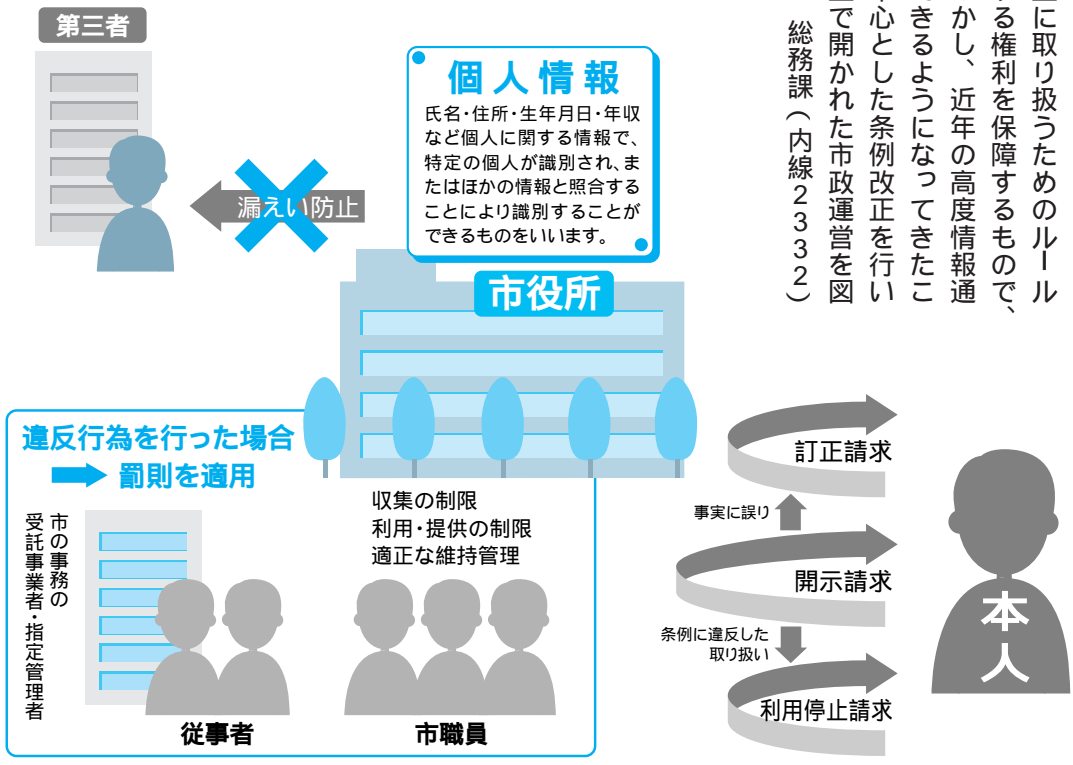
第三者

漏えい防止

個人情報
氏名・住所・生年月日・年収など個人に関する情報で、特定の個人が識別され、またはほかの情報と照合することにより識別することができるものをいいます。

市役所

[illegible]に取り扱うためのルール
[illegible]る権利を保障するもので、
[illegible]かし、近年の高度情報通
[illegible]きるようになってきたこ
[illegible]心とした条例改正を行い
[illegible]で開かれた市政運営を図

総務課（内線２３３２）

違反行為を行った場合
罰則を適用

市の事務の受託事業者・指定管理者

収集の制限
利用・提供の制限
適正な維持管理

従事者

市職員

訂正請求
事実に誤り
開示請求
条例に違反した取り扱い
利用停止請求

本人